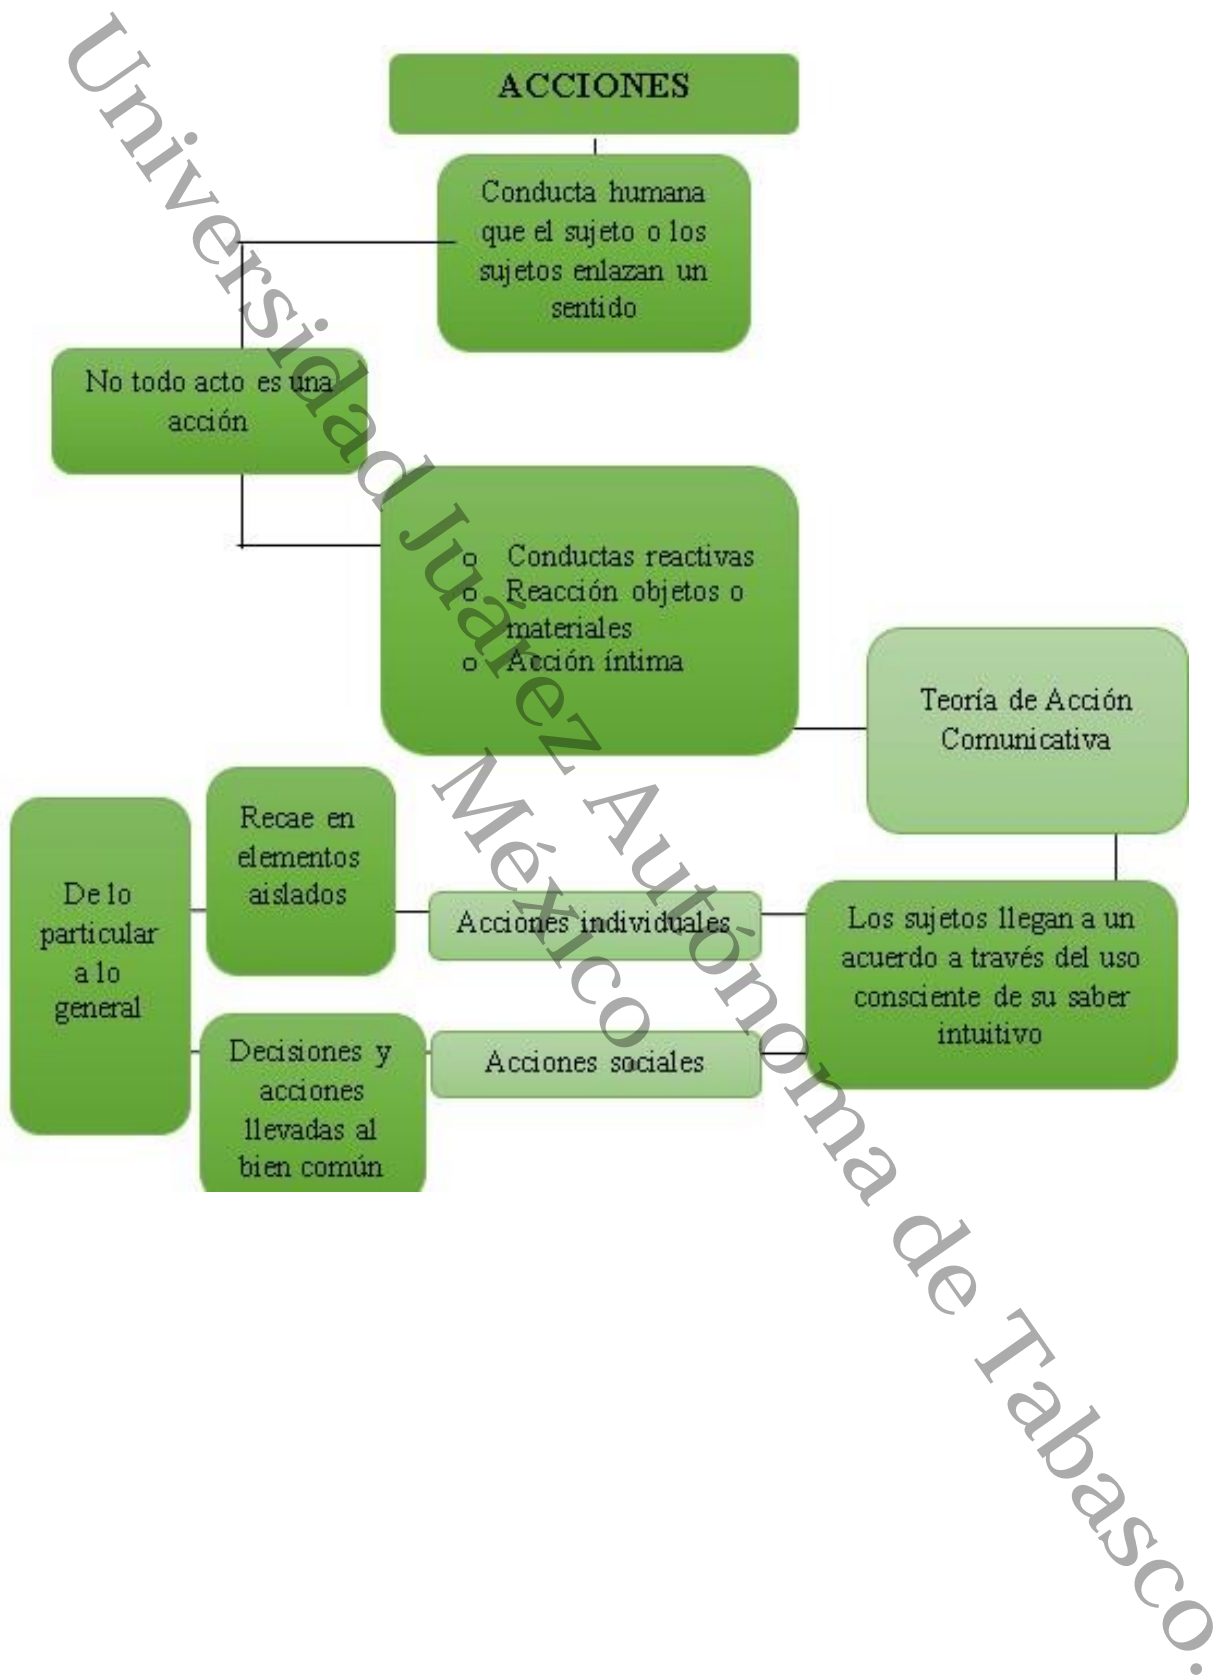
ACCIONES

Conducta humana que el sujeto o los sujetos enlazan un sentido

No todo acto es una acción

o Conductas reactivas
o Reacción objetos o materiales
o Acción íntima

Teoría de Acción Comunicativa

De lo particular a lo general

Recae en elementos aislados

Acciones individuales

Los sujetos llegan a un acuerdo a través del uso consciente de su saber intuitivo

Decisiones y acciones llevadas al bien común

Acciones sociales

Universidad Juárez Autónoma de Tabasco.

México.